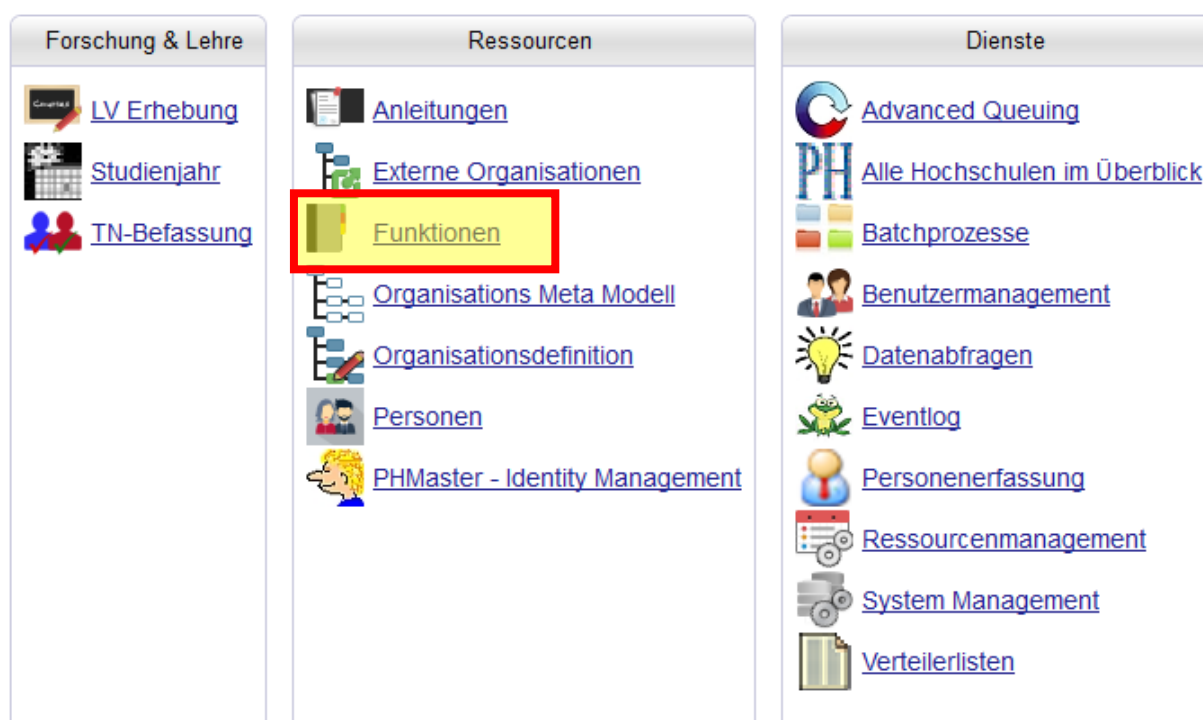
Forschung & Lehre

Courses LV Erhebung

Studienjahr

TN-Befassung

Ressourcen

Anleitungen

Externe Organisationen

Funktionen

Organisations Meta Modell

Organisationsdefinition

Personen

PHMaster - Identity Management

Dienste

Advanced Queuing

PH Alle Hochschulen im Überblick

Batchprozesse

Benutzermanagement

Datenabfragen

Eventlog

Personenerfassung

Ressourcenmanagement

System Management

Verteilerlisten